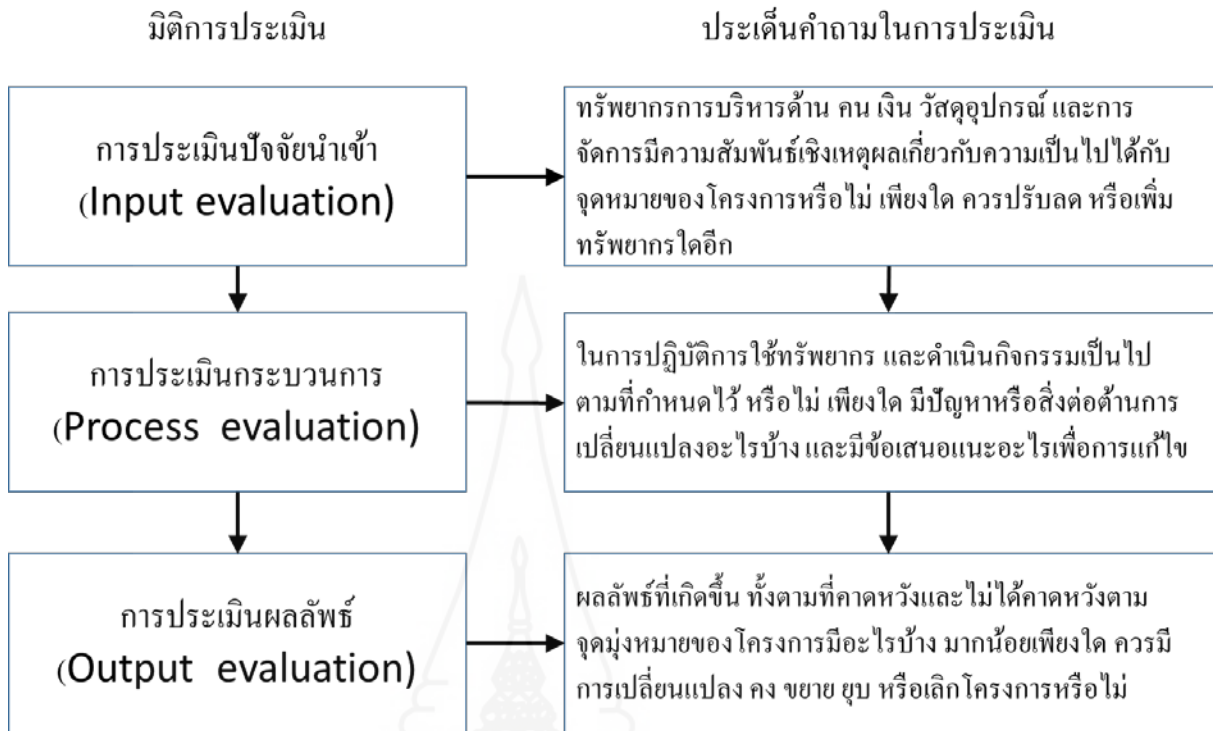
มิติการประเมิน

ประเด็นคำถามในการประเมิน

การประเมินปัจจัยนำเข้า (Input evaluation)

ทรัพยากรการบริหารด้าน คน เงิน วัสดุอุปกรณ์ และการจัดการมีความสัมพันธ์เชิงเหตุผลเกี่ยวกับความเป็นไปได้กับจุดหมายของโครงการหรือไม่ เพียงใด ควรปรับลด หรือเพิ่มทรัพยากรใดอีก

การประเมินกระบวนการ (Process evaluation)

ในการปฏิบัติการใช้ทรัพยากร และดำเนินกิจกรรมเป็นไปตามที่กำหนดไว้ หรือไม่ เพียงใด มีปัญหาหรือสิ่งต่อต้านการเปลี่ยนแปลงอะไรบ้าง และมีข้อเสนอแนะอะไรเพื่อการแก้ไข

การประเมินผลลัพธ์ (Output evaluation)

ผลลัพธ์ที่เกิดขึ้น ทั้งตามที่คาดหวังและไม่ได้คาดหวังตามจุดมุ่งหมายของโครงการมีอะไรบ้าง มากน้อยเพียงใด ควรมีการเปลี่ยนแปลง คง ขยาย ยุบ หรือเลิกโครงการหรือไม่